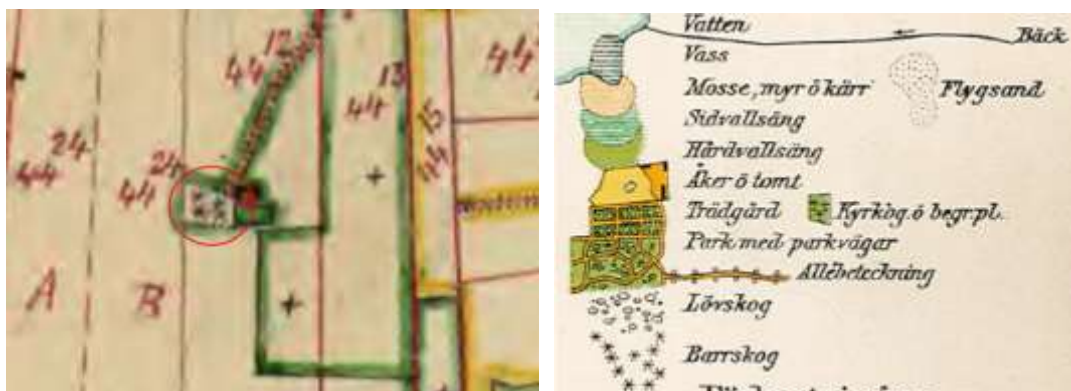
$44^{24}$ $44^{24}$ $44^{12}$ $44^{13}$ $44^{15}$ $44^{1}$

A B

Vatten Bäck
Vass
Mosse, myr ö kärr Flygsand
Sidvallsäng
Hårdvallsäng
Åker ö tomt
Trädgård Kyrkog. ö begr.pl.
Park med parkvägar
Allébeteckning
Lövskog
Barrskog
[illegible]